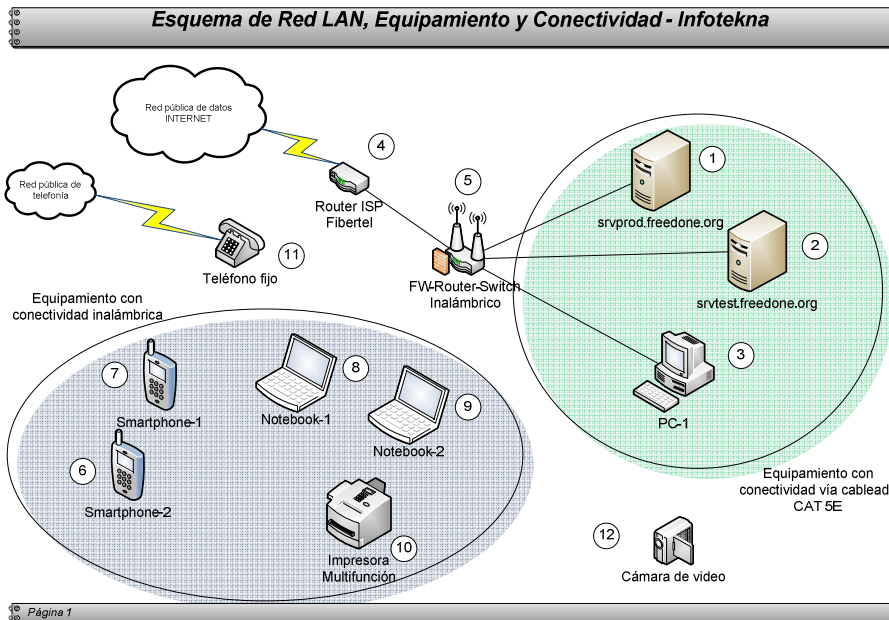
Esquema de Red LAN, Equipamiento y Conectividad - Infotekna

Red pública de datos INTERNET

4

Router ISP Fibertel

Red pública de telefonía

11

Teléfono fijo

5

FW-Router-Switch Inalámbrico

1

srvprod.freedone.org

2

srvtest.freedone.org

3

PC-1

Equipamiento con conectividad inalámbrica

7

Smartphone-1

8

Notebook-1

9

Notebook-2

6

Smartphone-2

10

Impresora Multifunción

Equipamiento con conectividad vía cablead CAT 5E

12

Cámara de video

Página 1